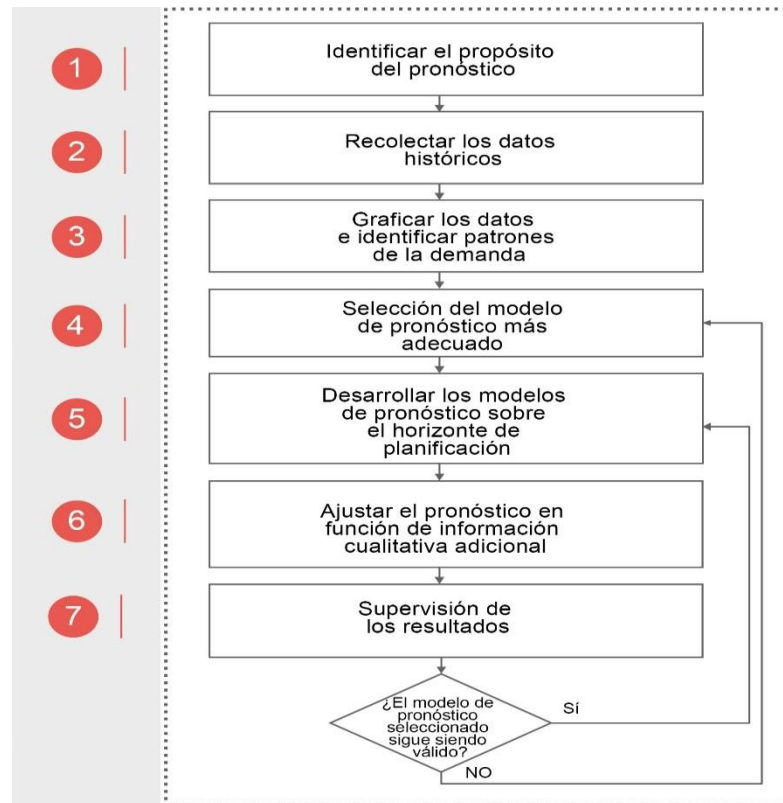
1

Identificar el propósito del pronóstico

2

Recolectar los datos históricos

3

Graficar los datos e identificar patrones de la demanda

4

Selección del modelo de pronóstico más adecuado

5

Desarrollar los modelos de pronóstico sobre el horizonte de planificación

6

Ajustar el pronóstico en función de información cualitativa adicional

7

Supervisión de los resultados

¿El modelo de pronóstico seleccionado sigue siendo válido?

Sí

NO